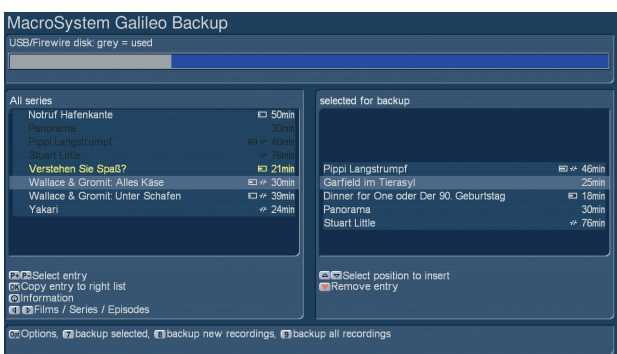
MacroSystem Galileo Backup

USB/Firewire disk: grey = used

All series

| | |
|---|---|
| Notruf Hafenkante | 50min |
| Panorama | 30min |
| Pippi Langstrumpf | 46min |
| Stuart Little | 76min |
| Verstehen Sie Spaß? | 21min |
| Wallace & Gromit: Alles Käse | 30min |
| Wallace & Gromit: Unter Schafen | 39min |
| Yakari | 24min |

selected for backup

| | |
|---|---|
| Pippi Langstrumpf | 46min |
| Garfield im Tierasyl | 25min |
| Dinner for One oder Der 90. Geburtstag | 18min |
| Panorama | 30min |
| Stuart Little | 76min |

Select entry
Copy entry to right list
Information
Films / Series / Episodes

Select position to insert
Remove entry

Options, backup selected, backup new recordings, backup all recordings